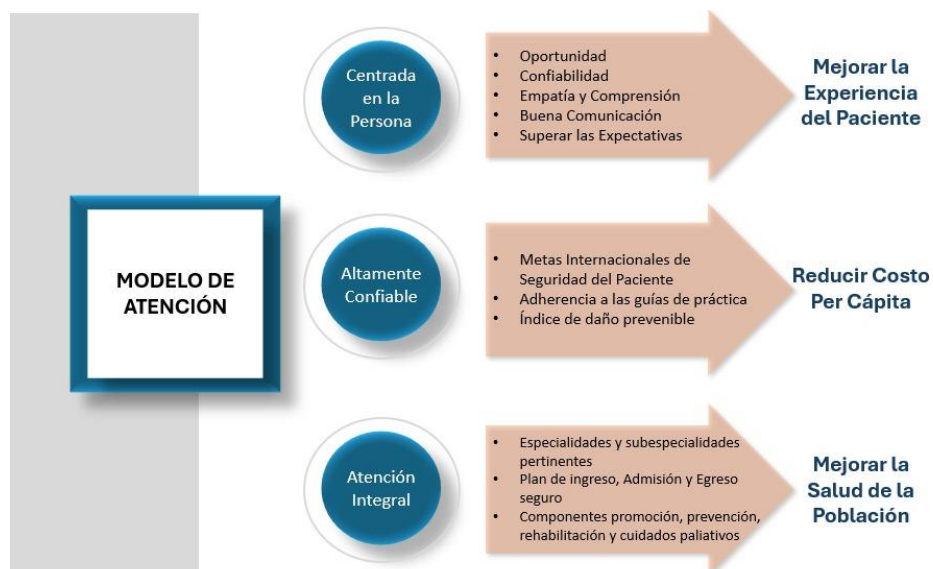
MODELO DE ATENCIÓN

Centrada en la Persona

- Oportunidad
- Confiabilidad
- Empatía y Comprensión
- Buena Comunicación
- Superar las Expectativas

Mejorar la Experiencia del Paciente

Altamente Confiable

- Metas Internacionales de Seguridad del Paciente
- Adherencia a las guías de práctica
- Índice de daño prevenible

Reducir Costo Per Cápita

Atención Integral

- Especialidades y subespecialidades pertinentes
- Plan de ingreso, Admisión y Egreso seguro
- Componentes promoción, prevención, rehabilitación y cuidados paliativos

Mejorar la Salud de la Población